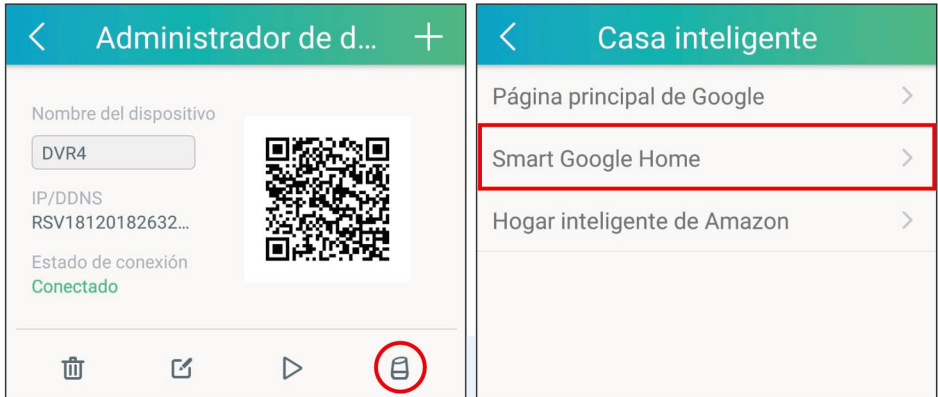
Administrador de d...

Nombre del dispositivo

DVR4

IP/DDNS

RSV18120182632...

Estado de conexión

Conectado

Casa inteligente

Página principal de Google

Smart Google Home

Hogar inteligente de Amazon